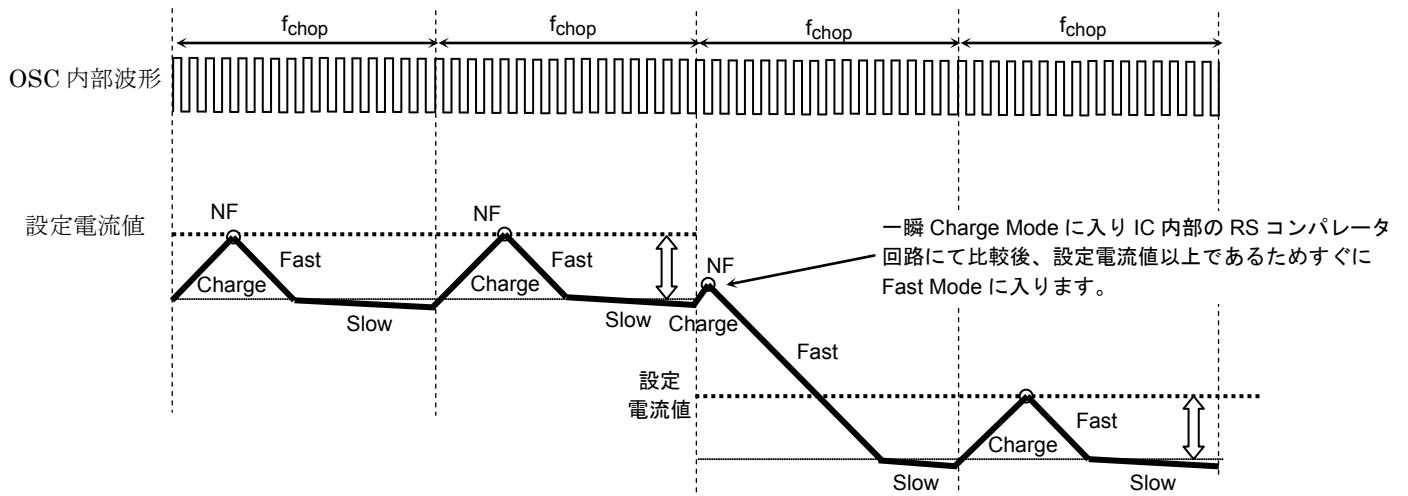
$f_{chop}$ $f_{chop}$ $f_{chop}$ $f_{chop}$

OSC 内部波形

設定電流値

NF

Charge

Fast

Slow

NF

Charge

Fast

Slow

NF

Charge

Fast

一瞬 Charge Mode に入り IC 内部の RS コンパレータ回路にて比較後、設定電流値以上であるためすぐに Fast Mode に入ります。

設定電流値

Slow

Charge

Fast

Slow